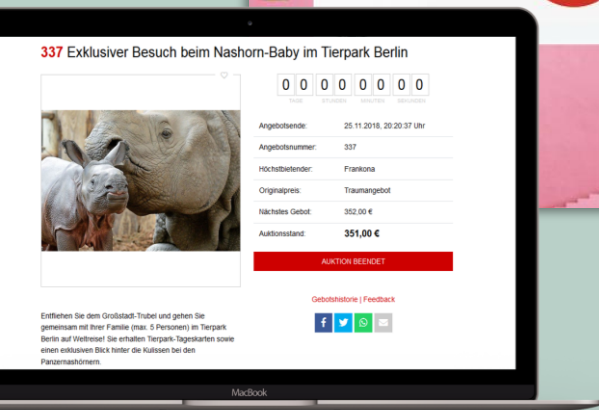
337 Exklusiver Besuch beim Nashorn-Baby im Tierpark Berlin

| 0 | 0 | 0 | 0 | 0 | 0 | 0 | 0 |
|---|---|---|---|---|---|---|---|

TAGE STUNDEN MINUTEN SEKUNDEN

| | |
|---|---|
| Angebotsende: | 25.11.2018, 20:20:37 Uhr |
| Angebotsnummer: | 337 |
| Höchstbietender: | Frankona |
| Originalpreis: | Traumangebot |
| Nächstes Gebot: | 352,00 € |
| Auktionsstand: | 351,00 € |

AUKTION BEENDET

Gebotshistorie | Feedback

Entfliehen Sie dem Großstadt-Trubel und gehen Sie gemeinsam mit Ihrer Familie (max. 5 Personen) im Tierpark Berlin auf Weltreise! Sie erhalten Tierpark-Tageskarten sowie einen exklusiven Blick hinter die Kulissen bei den Panzernashörnern.

MacBook